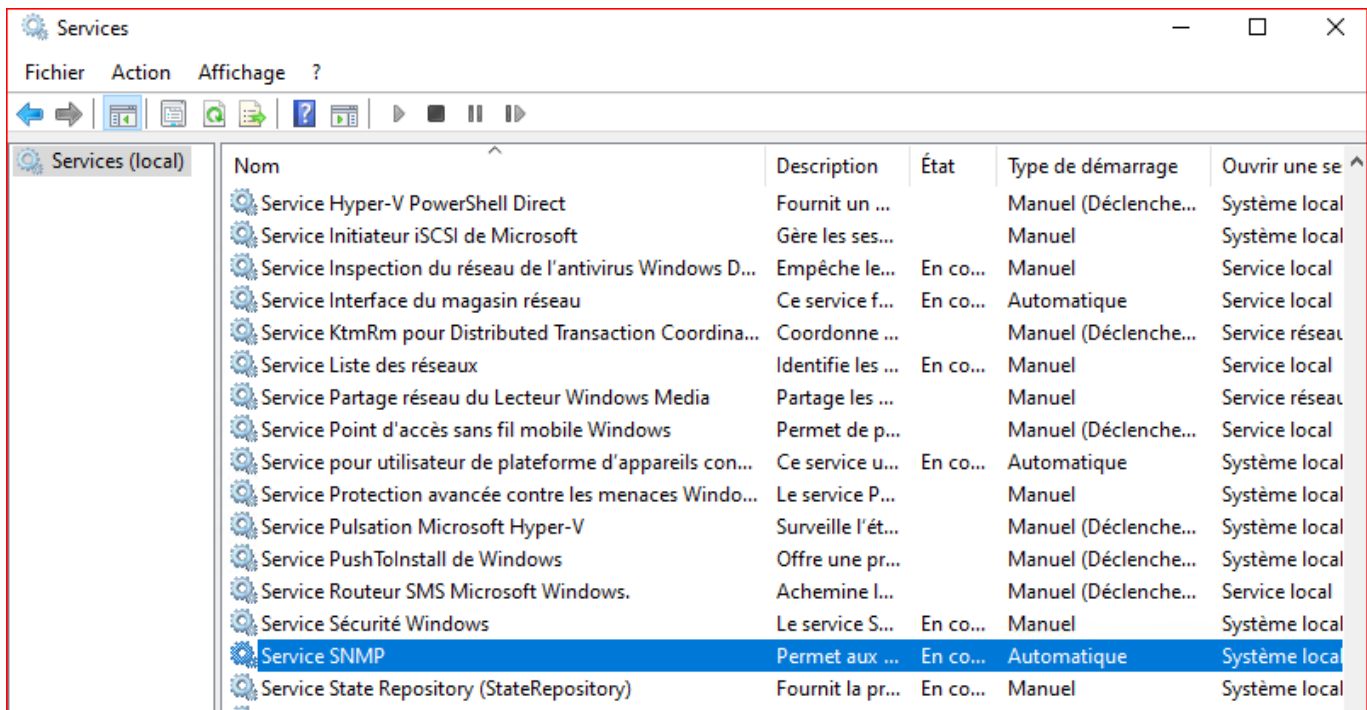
Services

Fichier Action Affichage ?

Services (local)

| Nom | Description | État | Type de démarrage | Ouvrir une se |
|---|---|---|---|---|
| Service Hyper-V PowerShell Direct | Fournit un ... | | Manuel (Déclenche... | Système local |
| Service Initiateur iSCSI de Microsoft | Gère les ses... | | Manuel | Système local |
| Service Inspection du réseau de l'antivirus Windows D... | Empêche le... | En co... | Manuel | Service local |
| Service Interface du magasin réseau | Ce service f... | En co... | Automatique | Service local |
| Service KtmRm pour Distributed Transaction Coordina... | Coordonne ... | | Manuel (Déclenche... | Service réseau |
| Service Liste des réseaux | Identifie les ... | En co... | Manuel | Service local |
| Service Partage réseau du Lecteur Windows Media | Partage les ... | | Manuel | Service réseau |
| Service Point d'accès sans fil mobile Windows | Permet de p... | | Manuel (Déclenche... | Service local |
| Service pour utilisateur de plateforme d'appareils con... | Ce service u... | En co... | Automatique | Système local |
| Service Protection avancée contre les menaces Windo... | Le service P... | | Manuel | Système local |
| Service Pulsation Microsoft Hyper-V | Surveille l'ét... | | Manuel (Déclenche... | Système local |
| Service PushToInstall de Windows | Offre une pr... | | Manuel (Déclenche... | Système local |
| Service Routeur SMS Microsoft Windows. | Achemine l... | | Manuel (Déclenche... | Service local |
| Service Sécurité Windows | Le service S... | En co... | Manuel | Système local |
| Service SNMP | Permet aux ... | En co... | Automatique | Système local |
| Service State Repository (StateRepository) | Fournit la pr... | En co... | Manuel | Système local |